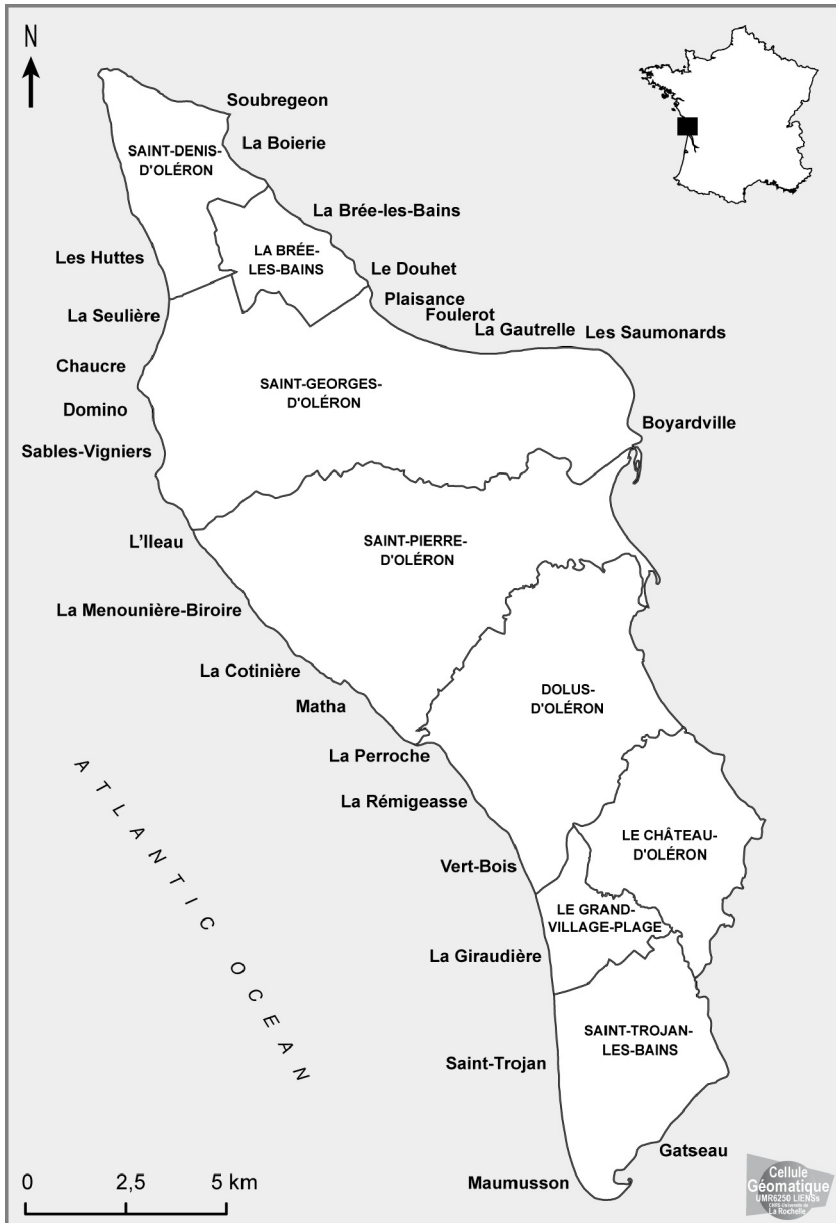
N

Soubregeon
SAINT-DENIS-D'OLÉRON
La Boierie
La Brée-les-Bains
LA BRÉE-LES-BAINS
Les Huttes
Le Douhet
Plaisance
Foulerot
La Seulière
La Gautrelle
Les Saumonards
Chaucre
SAINT-GEORGES-D'OLÉRON
Domino
Boyardville
Sables-Vigniers
L'Ileau
SAINT-PIERRE-D'OLÉRON
La Menounière-Biroire
La Cotinière
DOLUS-D'OLÉRON
Matha
La Perroche
ATLANTIC OCEAN
La Rémigeasse
LE CHÂTEAU-D'OLÉRON
Vert-Bois
LE GRAND-VILLAGE-PLAGE
La Giraudière
SAINT-TROJAN-LES-BAINS
Saint-Trojan
Gatseau
Maumusson

0 2,5 5 km

Cellule Géomatique
UMR6250 LIENSs
CNRS Université de La Rochelle